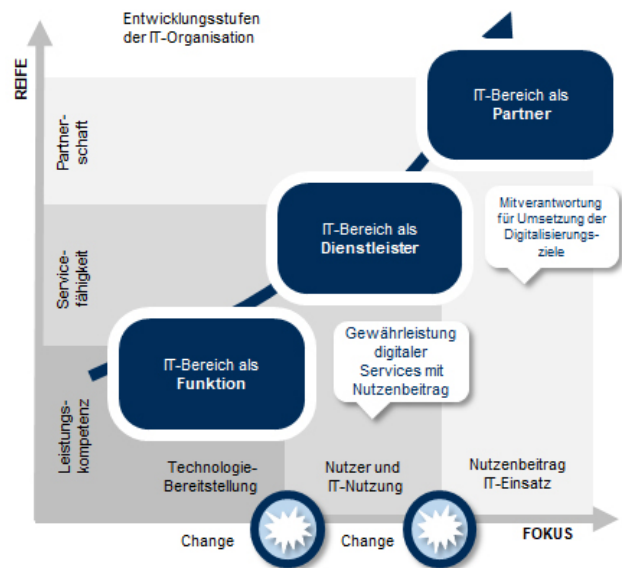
Entwicklungsstufen der IT-Organisation

REIFE

Partnerschaft

Servicefähigkeit

Leistungskompetenz

IT-Bereich als **Partner**

IT-Bereich als **Dienstleister**

IT-Bereich als **Funktion**

Mitverantwortung für Umsetzung der Digitalisierungsziele

Gewährleistung digitaler Services mit Nutzenbeitrag

Technologie-Bereitstellung

Nutzer und IT-Nutzung

Nutzenbeitrag IT-Einsatz

Change

Change

FOKUS